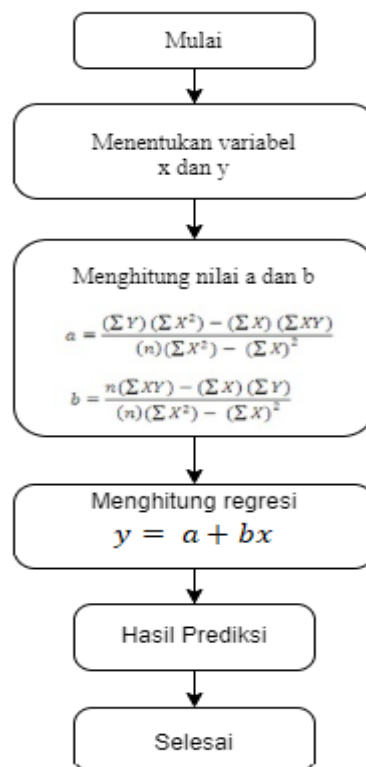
Mulai

Menentukan variabel x dan y

Menghitung nilai a dan b

$a = \frac{(\sum Y)(\sum X^2) - (\sum X)(\sum XY)}{(n)(\sum X^2) - (\sum X)^2}$

$b = \frac{n(\sum XY) - (\sum X)(\sum Y)}{(n)(\sum X^2) - (\sum X)^2}$

Menghitung regresi
$y = a + bx$

Hasil Prediksi

Selesai